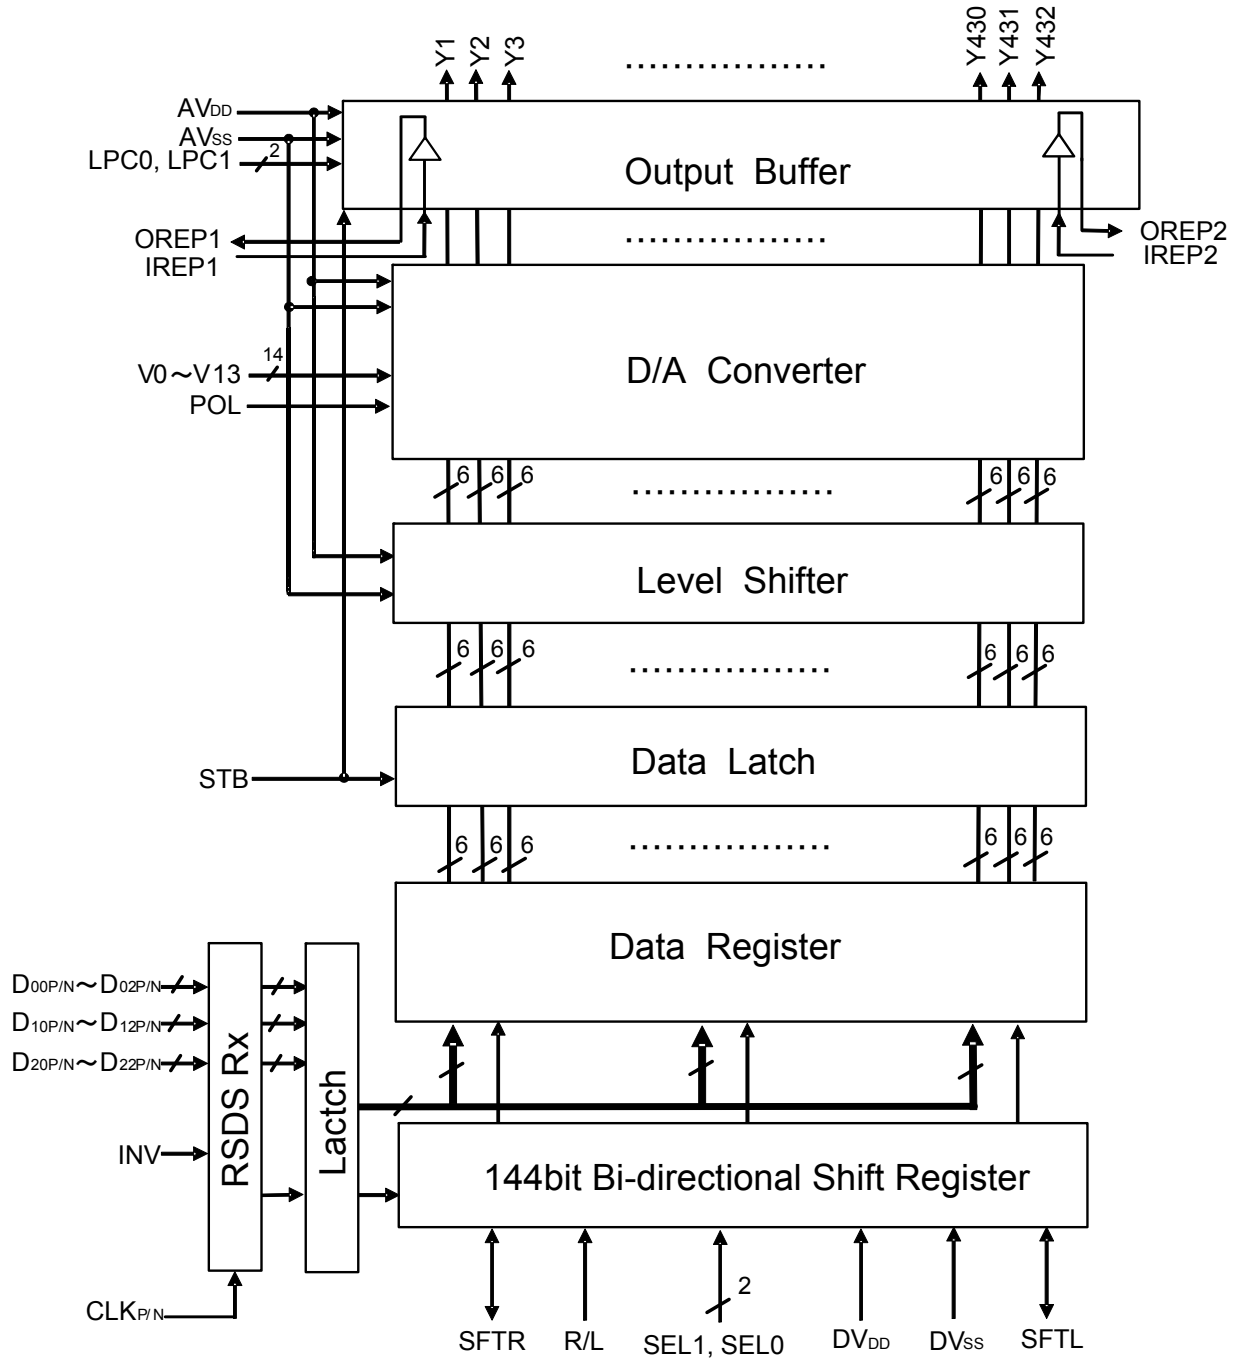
Y1 Y2 Y3 ……………… Y430 Y431 Y432

AV$_{DD}$
AV$_{SS}$
LPC0, LPC1 2

Output Buffer

OREP1
IREP1
……………
OREP2
IREP2

D/A Converter

V0～V13 14
POL

6 6 6 …………… 6 6 6

Level Shifter

6 6 6 …………… 6 6 6

Data Latch

STB

6 6 6 …………… 6 6 6

Data Register

D$_{00P/N}$～D$_{02P/N}$
D$_{10P/N}$～D$_{12P/N}$
D$_{20P/N}$～D$_{22P/N}$
INV

RSDS Rx

Lactch

144bit Bi-directional Shift Register

CLK$_{P/N}$

2

SFTR R/L SEL1, SEL0 DV$_{DD}$ DV$_{SS}$ SFTL